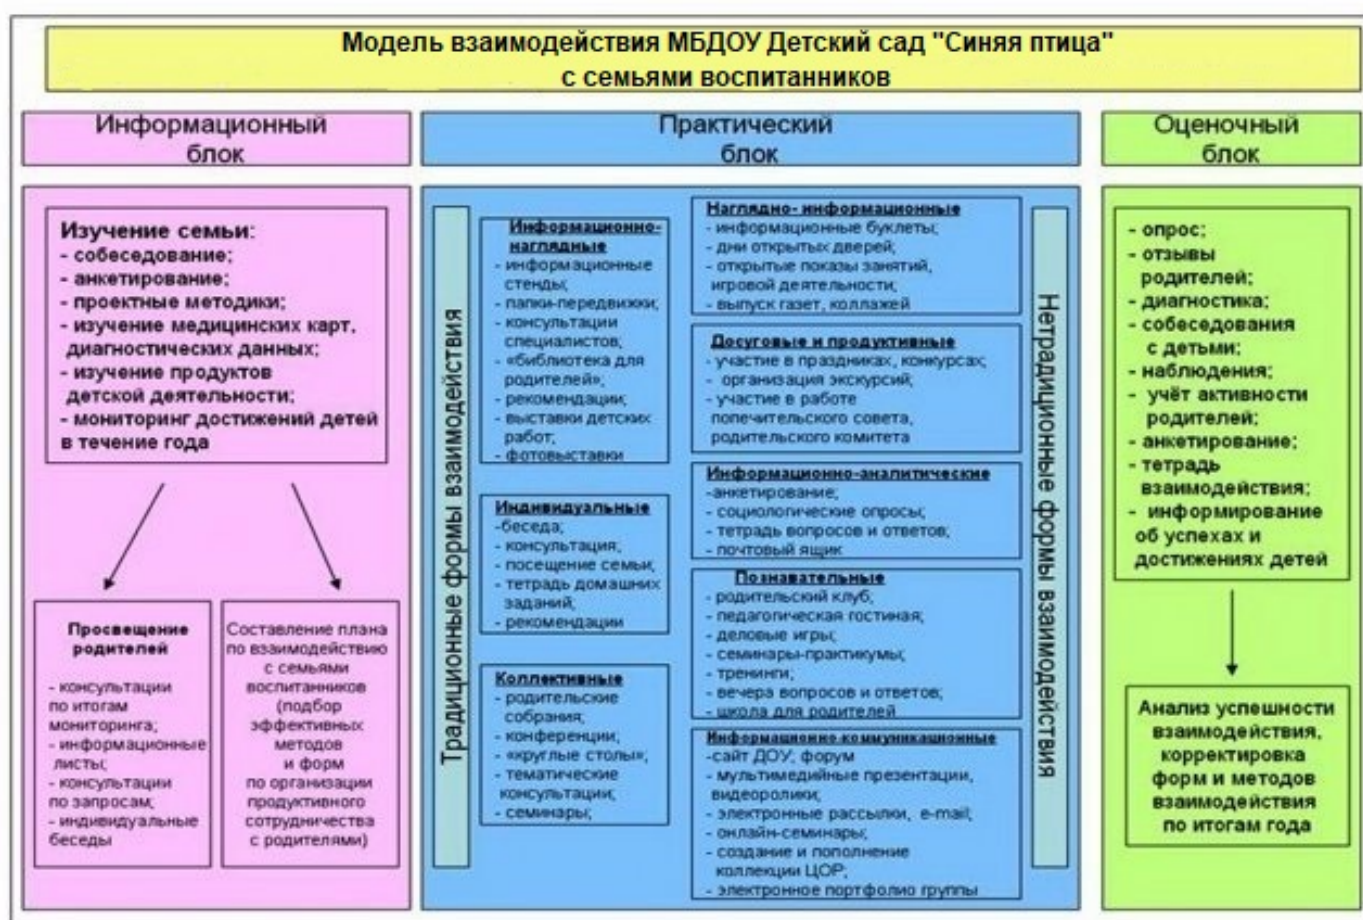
Модель взаимодействия МБДОУ Детский сад "Синяя птица" с семьями воспитанников

Информационный блок

Практический блок

Оценочный блок

Изучение семьи:
- собеседование;
- анкетирование;
- проектные методики;
- изучение медицинских карт, диагностических данных;
- изучение продуктов детской деятельности;
- мониторинг достижений детей в течение года

Просвещение родителей
- консультации по итогам мониторинга;
- информационные листы;
- консультации по запросам;
- индивидуальные беседы

Составление плана по взаимодействию с семьями воспитанников (подбор эффективных методов и форм по организации продуктивного сотрудничества с родителями)

Традиционные формы взаимодействия

Информационно-наглядные
- информационные стенды;
- папки-передвижки;
- консультации специалистов;
- «библиотека для родителей»;
- рекомендации;
- выставки детских работ;
- фотовыставки

Индивидуальные
-беседа;
- консультация;
- посещение семьи;
- тетрадь домашних заданий;
- рекомендации

Коллективные
- родительские собрания;
- конференции;
- «круглые столы»;
- тематические консультации;
- семинары;

Нетрадиционные формы взаимодействия

Наглядно- информационные
- информационные буклеты;
- дни открытых дверей;
- открытые показы занятий, игровой деятельности;
- выпуск газет, коллажей

Досуговые и продуктивные
- участие в праздниках, конкурсах;
- организация экскурсий;
- участие в работе попечительского совета, родительского комитета

Информационно-аналитические
-анкетирование;
- социологические опросы;
- тетрадь вопросов и ответов;
- почтовый ящик

Познавательные
- родительский клуб;
- педагогическая гостиная;
- деловые игры;
- семинары-практикумы;
- тренинги;
- вечера вопросов и ответов;
- школа для родителей

Информационно-коммуникационные
-сайт ДОУ; форум
- мультимедийные презентации, видеоролики;
- электронные рассылки, e-mail;
- онлайн-семинары;
- создание и пополнение коллекции ЦОР;
- электронное портфолио группы

- опрос;
- отзывы родителей;
- диагностика;
- собеседования с детьми;
- наблюдения;
- учёт активности родителей;
- анкетирование;
- тетрадь взаимодействия;
- информирование об успехах и достижениях детей

Анализ успешности взаимодействия, корректировка форм и методов взаимодействия по итогам года